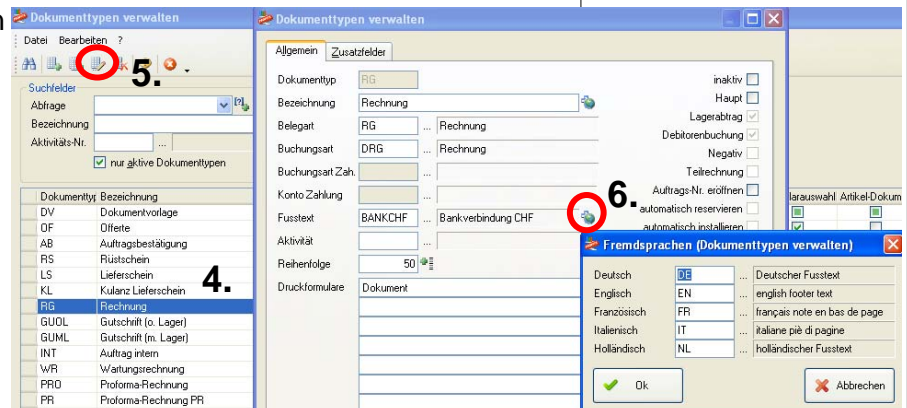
Dokumenttypen verwalten

Datei Bearbeiten ?

5.

Suchfelder

Abfrage

Bezeichnung

Aktivitäts-Nr.

nur aktive Dokumenttypen

| Dokumenttyp | Bezeichnung |
|---|---|
| DV | Dokumentvorlage |
| OF | Offerte |
| AB | Auftragsbestätigung |
| RS | Rüstschein |
| LS | Lieferschein |
| KL | Kulanz Lieferschein |
| RG | Rechnung |
| GUOL | Gutschrift (o. Lager) |
| GUML | Gutschrift (m. Lager) |
| INT | Auftrag intern |
| WR | Wartungsrechnung |
| PRO | Proforma-Rechnung |
| PR | Proforma-Rechnung PR |

4.

Dokumenttypen verwalten

Allgemein Zusatzfelder

Dokumenttyp RG

Bezeichnung Rechnung

Belegart RG ... Rechnung

Buchungsart DRG ... Rechnung

Buchungsart Zah. ...

Konto Zahlung ...

Fusstext BANKCHF ... Bankverbindung CHF

Aktivität ...

Reihenfolge 50

Druckformulare Dokument

inaktiv

Haupt

Lagerabtrag

Debitorenbuchung

Negativ

Teilrechnung

Auftrags-Nr. eröffnen

automatisch reservieren

automatisch installieren

6.

larauswahl Artikel-Dokum

Fremdsprachen (Dokumenttypen verwalten)

| | | | |
|---|---|---|---|
| Deutsch | DE | ... | Deutscher Fusstext |
| Englisch | EN | ... | english footer text |
| Französisch | FR | ... | français note en bas de page |
| Italienisch | IT | ... | italiane piè di pagine |
| Holländisch | NL | ... | holländischer Fusstext |

Ok

Abbrechen